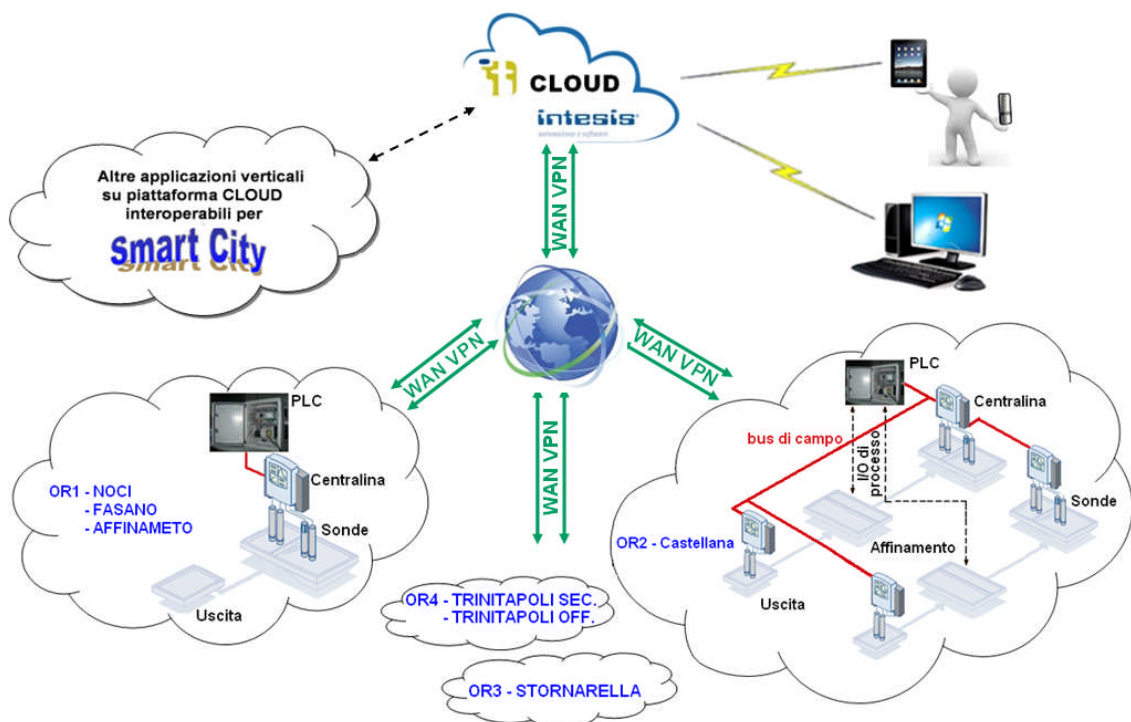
CLOUD
intesis
automazione e software

Altre applicazioni verticali su piattaforma CLOUD interoperabili per
Smart City

WAN VPN

WAN VPN

WAN VPN

WAN VPN

PLC
Centralina
Sonde
Uscita

OR1 - NOCI
- FASANO
- AFFINAMETO

PLC
Centralina
bus di campo
I/O di processo
Sonde
Affinamento
Uscita

OR2 - Castellana

OR4 - TRINITAPOLI SEC.
- TRINITAPOLI OFF.

OR3 - STORNARELLA